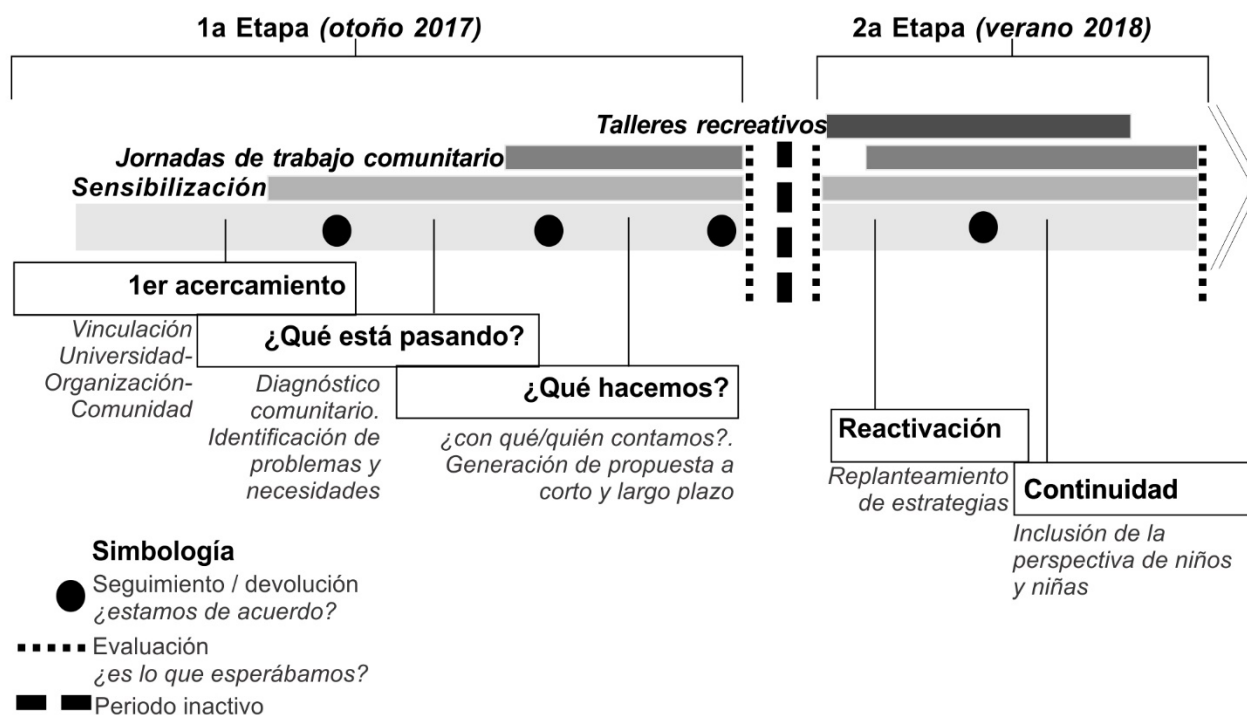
1a Etapa *(otoño 2017)*

2a Etapa *(verano 2018)*

*Talleres recreativos*

*Jornadas de trabajo comunitario*

*Sensibilización*

1er acercamiento

*Vinculación Universidad-Organización-Comunidad*

¿Qué está pasando?

*Diagnóstico comunitario. Identificación de problemas y necesidades*

¿Qué hacemos?

*¿con qué/quién contamos?. Generación de propuesta a corto y largo plazo*

Reactivación

*Replanteamiento de estrategias*

Continuidad

*Inclusión de la perspectiva de niños y niñas*

Simbología

Seguimiento / devolución *¿estamos de acuerdo?*

Evaluación *¿es lo que esperábamos?*

Periodo inactivo